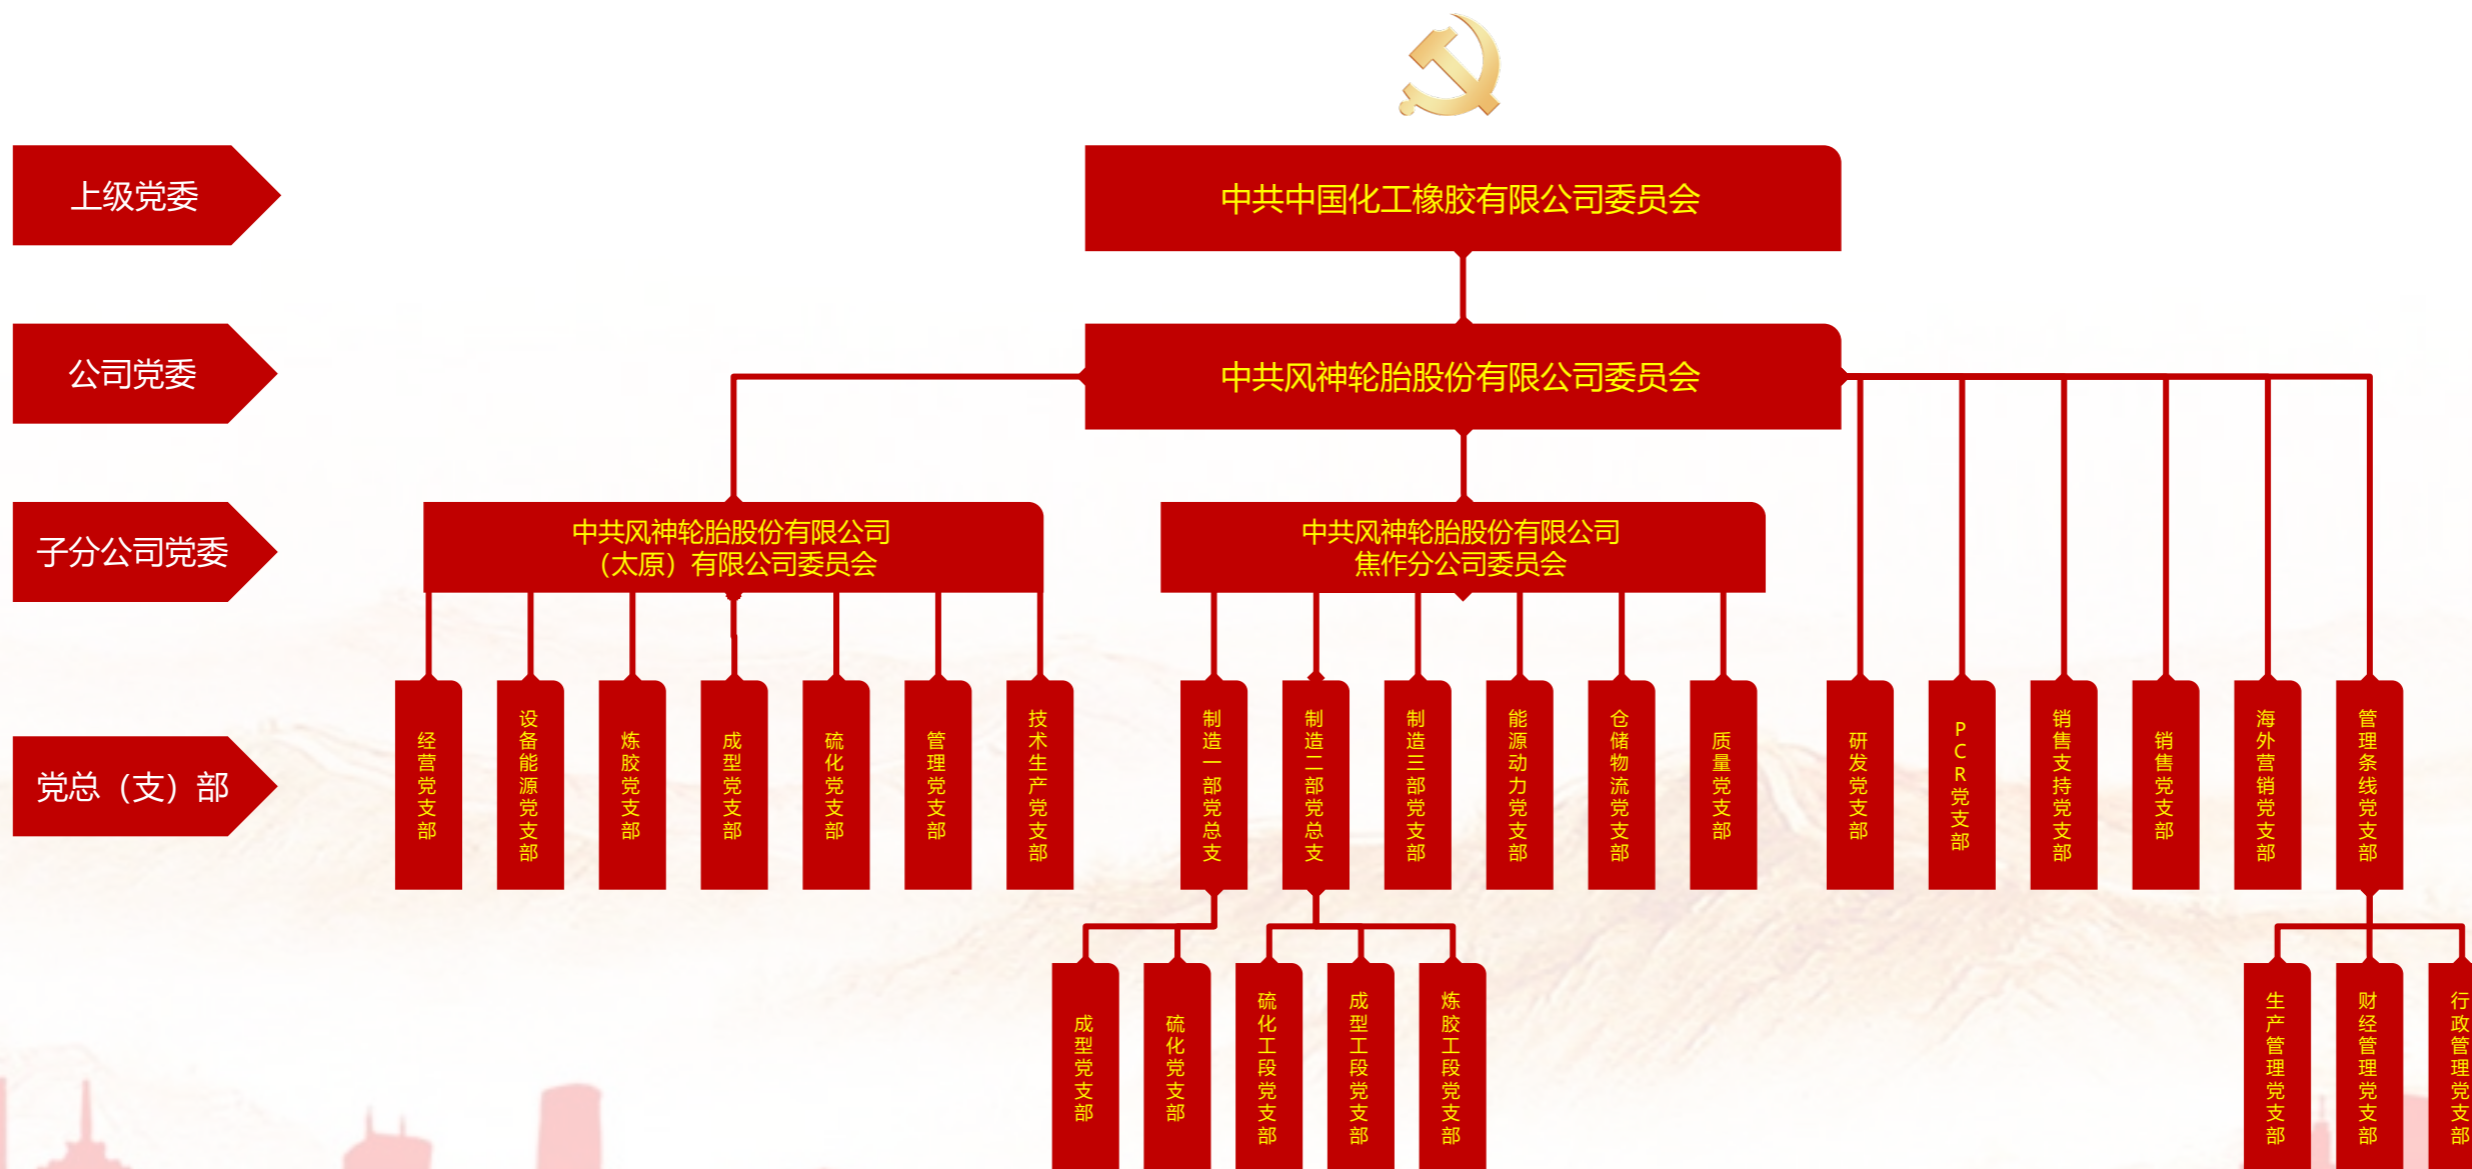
上级党委

公司党委

子分公司党委

党总（支）部

中共中国化工橡胶有限公司委员会

中共风神轮胎股份有限公司委员会

中共风神轮胎股份有限公司（太原）有限公司委员会

中共风神轮胎股份有限公司焦作分公司委员会

经营党支部

设备能源党支部

炼胶党支部

成型党支部

硫化党支部

管理党支部

技术生产党支部

制造一部党总支

制造二部党总支

制造三部党支部

能源动力党支部

仓储物流党支部

质量党支部

研发党支部

PCR党支部

销售支持党支部

销售党支部

海外营销党支部

管理条线党支部

成型党支部

硫化党支部

硫化工段党支部

成型工段党支部

炼胶工段党支部

生产管理党支部

财经管理党支部

行政管理党支部